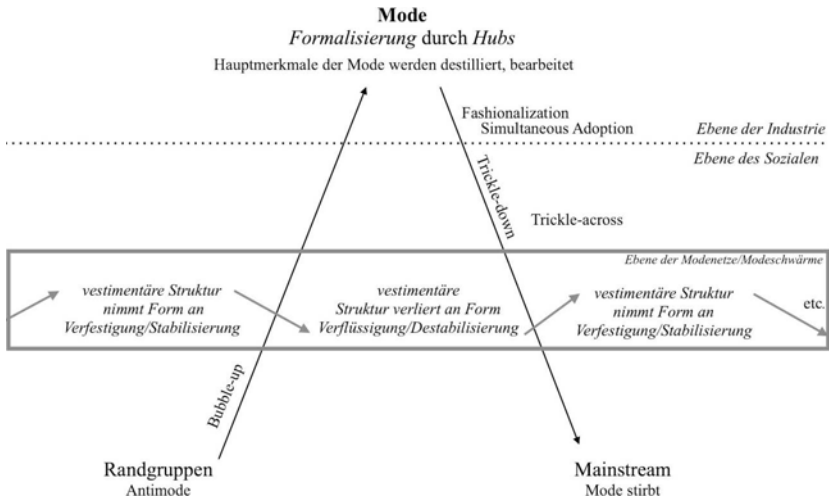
**Mode**
*Formalisierung* durch *Hubs*
Hauptmerkmale der Mode werden destilliert, bearbeitet

Fashionalization
Simultaneous Adoption

*Ebene der Industrie*
*Ebene des Sozialen*

Trickle-down

Trickle-across

*Ebene der Modenetze/Modeschwärme*

*vestimentäre Struktur nimmt Form an Verfestigung/Stabilisierung*

*vestimentäre Struktur verliert an Form Verflüssigung/Destabilisierung*

*vestimentäre Struktur nimmt Form an Verfestigung/Stabilisierung*

etc.

Bubble-up

Randgruppen
Antimode

Mainstream
Mode stirbt